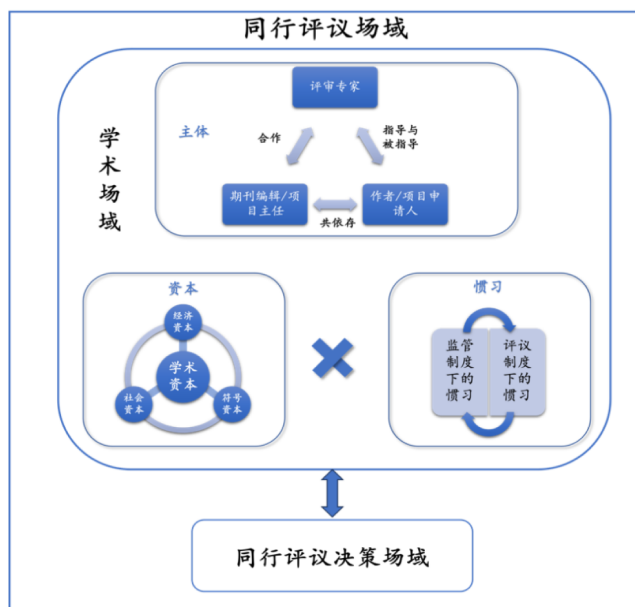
同行评议场域

学术场域

主体

评审专家

合作

指导与被指导

期刊编辑/项目主任

共依存

作者/项目申请人

资本

经济资本

学术资本

社会资本

符号资本

惯习

监管制度下的惯习

评议制度下的惯习

同行评议决策场域